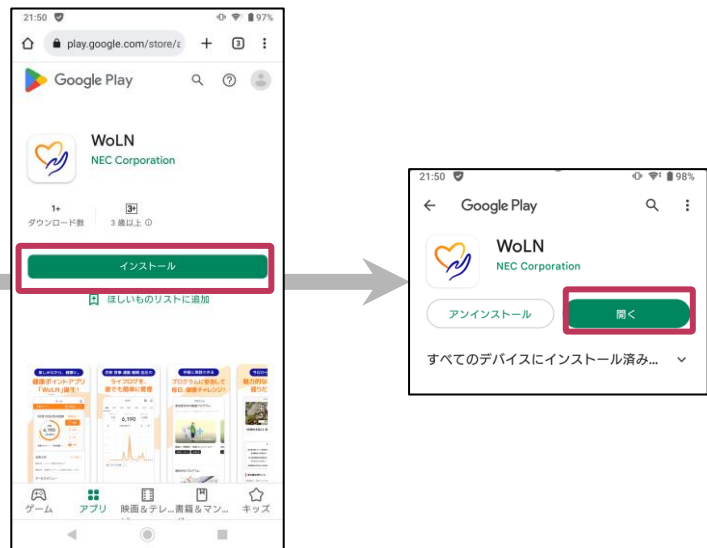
21:50 97%
play.google.com/store/
3
Google Play
WoLN
NEC Corporation
1+
ダウンロード数
3+
3 歳以上
インストール
ほしいものリストに追加
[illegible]
健康ポイントアプリ「WoLN」誕生!
ライフログを、誰でも簡単に管理
プログラムに参加して毎日、健康チャレンジ!
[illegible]
6,190
ゲーム
アプリ
映画&テレ…
書籍&マン…
キッズ

21:50 98%
Google Play
WoLN
NEC Corporation
アンインストール
開く
すべてのデバイスにインストール済み…